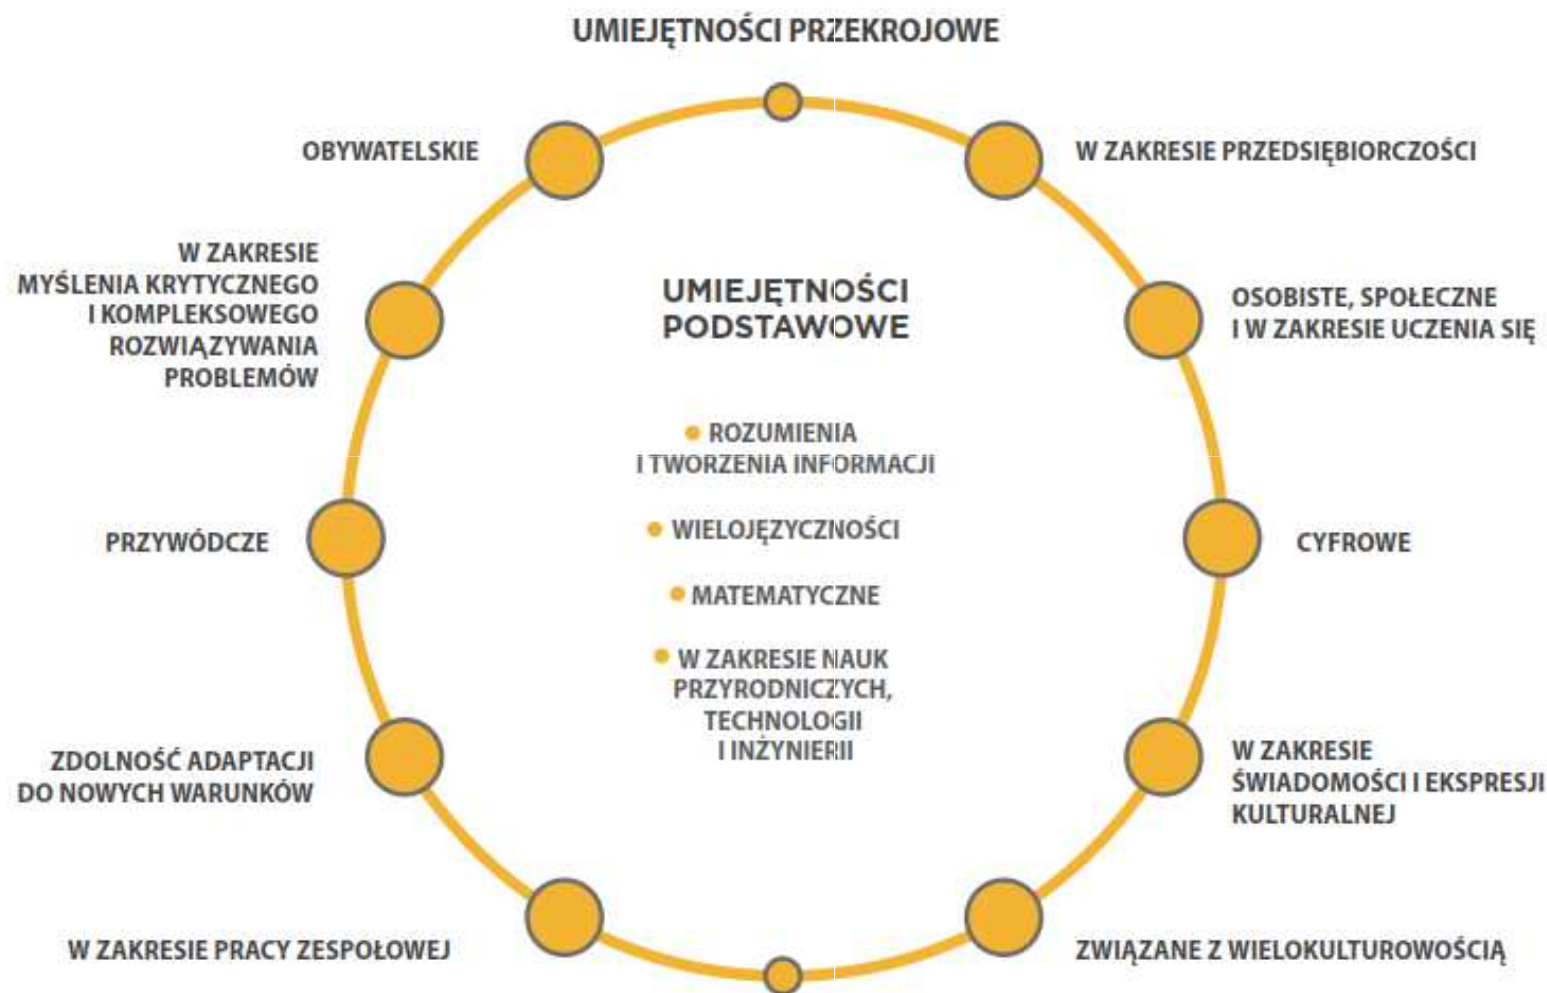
UMIEJĘTNOŚCI PRZEKROJOWE

OBYWATELSKIE

W ZAKRESIE PRZEDSIĘBIORCZOŚCI

W ZAKRESIE MYŚLENIA KRYTYCZNEGO I KOMPLEKSOWEGO ROZWIĄZYWANIA PROBLEMÓW

UMIEJĘTNOŚCI PODSTAWOWE

OSOBISTE, SPOŁECZNE I W ZAKRESIE UCZENIA SIĘ

ROZUMIENIA I TWORZENIA INFORMACJI

WIELOJĘZYCZNOŚCI

MATEMATYCZNE

W ZAKRESIE NAUK PRZYRODNICZYCH, TECHNOLOGII I INŻYNIERII

PRZYWÓDCZE

CYFROWE

ZDOLNOŚĆ ADAPTACJI DO NOWYCH WARUNKÓW

W ZAKRESIE ŚWIADOMOŚCI I EKSPRESJI KULTURALNEJ

W ZAKRESIE PRACY ZESPOŁOWEJ

ZWIĄZANE Z WIELOKULTUROWOŚCIĄ